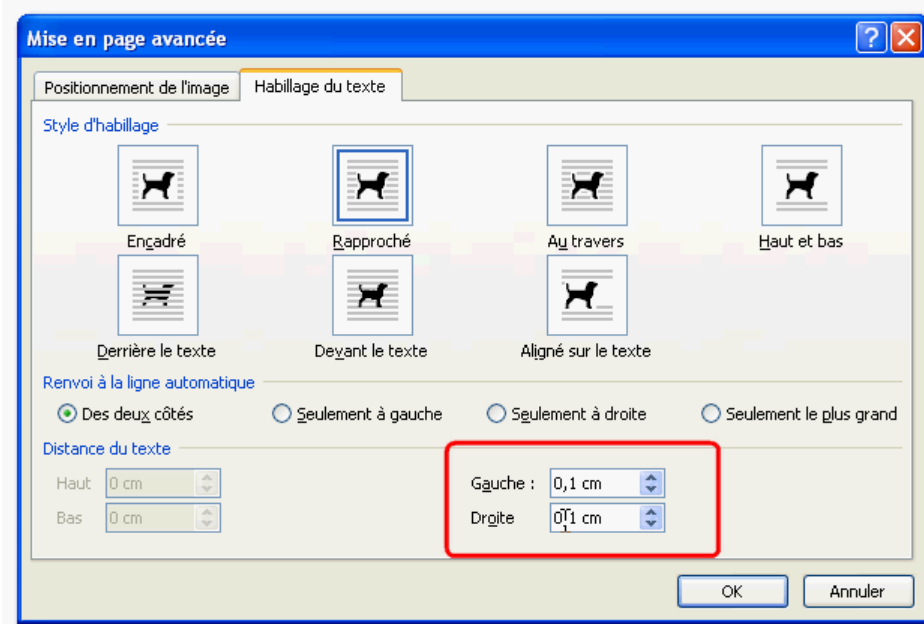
Mise en page avancée

Positionnement de l'image | Habillage du texte

Style d'habillage

Encadré
Rapproché
Au travers
Haut et bas
Derrière le texte
Devant le texte
Aligné sur le texte

Renvoi à la ligne automatique

Des deux côtés
Seulement à gauche
Seulement à droite
Seulement le plus grand

Distance du texte

Haut 0 cm
Bas 0 cm
Gauche : 0,1 cm
Droite 0,1 cm

OK
Annuler